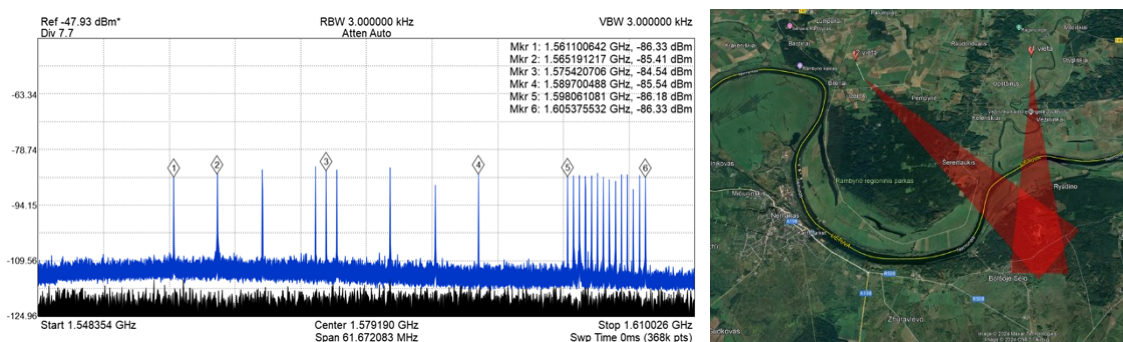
Ref -47.93 dBm*
Div 7.7

RBW 3.000000 kHz
Atten Auto

VBW 3.000000 kHz

Mkr 1: 1.561100642 GHz, -86.33 dBm
Mkr 2: 1.565191217 GHz, -85.41 dBm
Mkr 3: 1.575420706 GHz, -84.54 dBm
Mkr 4: 1.589700488 GHz, -85.54 dBm
Mkr 5: 1.598061081 GHz, -86.18 dBm
Mkr 6: 1.605375532 GHz, -86.33 dBm

-63.34
-78.74
-94.15
-109.56
-124.90

1
2
3
4
5
6

Start 1.548354 GHz
Center 1.579190 GHz
Span 61.672083 MHz
Stop 1.610026 GHz
Swp Time 0ms (368k pts)

Vieta
Vieta
Bitėnai
Šereiklaukis
Rambyno regioninis parkas
Ryadino
Neman
Bolšoje Selo
Žilgravyo
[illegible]